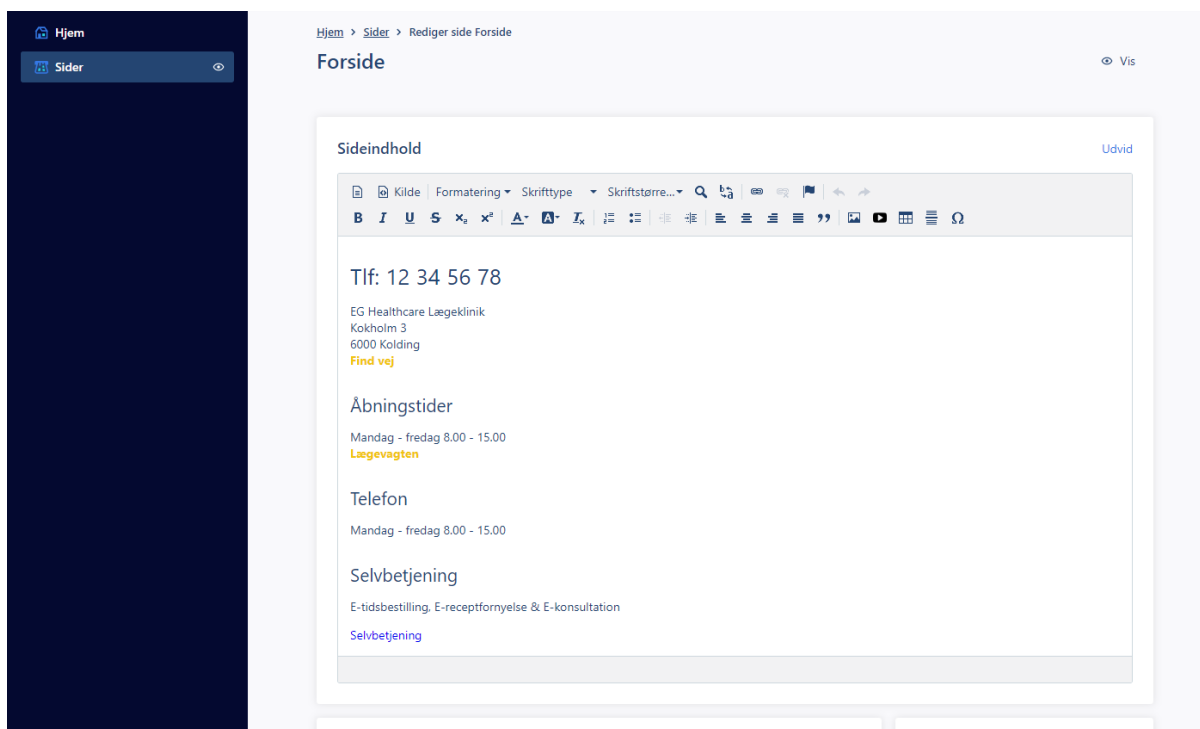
Hjem

Sider

Hjem > Sider > Rediger side Forside

Forside

Vis

Sideindhold

Udvid

Kilde | Formatering | Skrifttype | Skriftstørre...

B I U S $x_a$ $x^a$ A A $T_x$ Ω

Tlf: 12 34 56 78

EG Healthcare Lægeklinik
Kokholm 3
6000 Kolding
Find vej

Åbningstider

Mandag - fredag 8.00 - 15.00
Lægevagten

Telefon

Mandag - fredag 8.00 - 15.00

Selvbetjening

E-tidsbestilling, E-receptfornyelse & E-konsultation

Selvbetjening